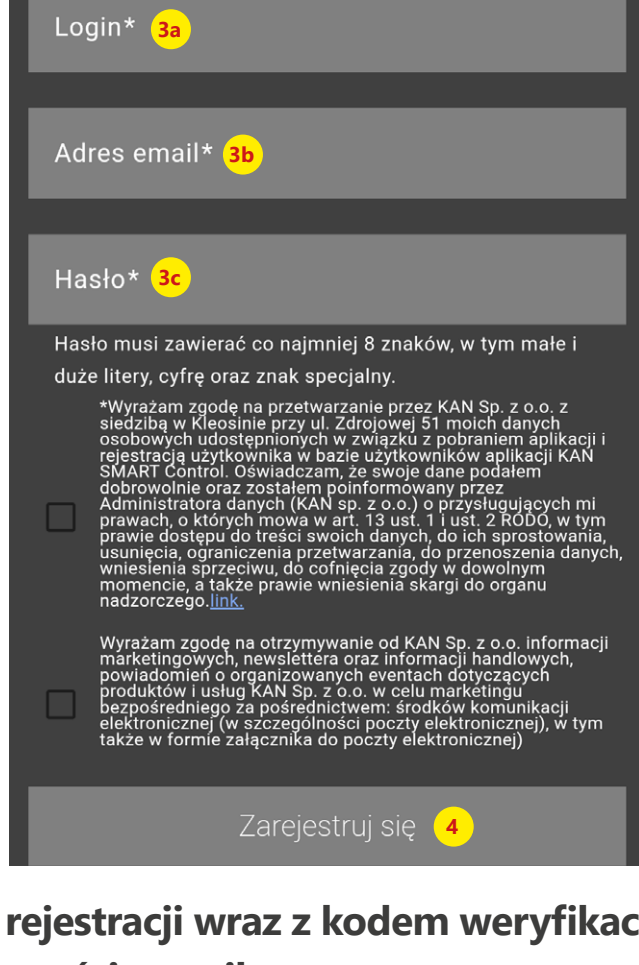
Login* 3a

Adres email* 3b

Hasło* 3c

Hasło musi zawierać co najmniej 8 znaków, w tym małe i duże litery, cyfrę oraz znak specjalny.

*Wyrażam zgodę na przetwarzanie przez KAN Sp. z o.o. z siedzibą w Kleosinie przy ul. Zdrojowej 51 moich danych osobowych udostępnionych w związku z pobraniem aplikacji i rejestracją użytkownika w bazie użytkowników aplikacji KAN SMART Control. Oświadczam, że swoje dane podałem dobrowolnie oraz zostałem poinformowany przez Administratora danych (KAN sp. z o.o.) o przysługujących mi prawach, o których mowa w art. 13 ust. 1 i ust. 2 RODO, w tym prawie dostępu do treści swoich danych, do ich sprostowania, usunięcia, ograniczenia przetwarzania, do przenoszenia danych, wniesienia sprzeciwu, do cofnięcia zgody w dowolnym momencie, a także prawie wniesienia skargi do organu nadzorczego.link.

Wyrażam zgodę na otrzymywanie od KAN Sp. z o.o. informacji marketingowych, newslettera oraz informacji handlowych, powiadomień o organizowanych eventach dotyczących produktów i usług KAN Sp. z o.o. w celu marketingu bezpośredniego za pośrednictwem: środków komunikacji elektronicznej (w szczególności poczty elektronicznej), w tym także w formie załącznika do poczty elektronicznej)

Zarejestruj się 4

rejestracji wraz z kodem weryfikac